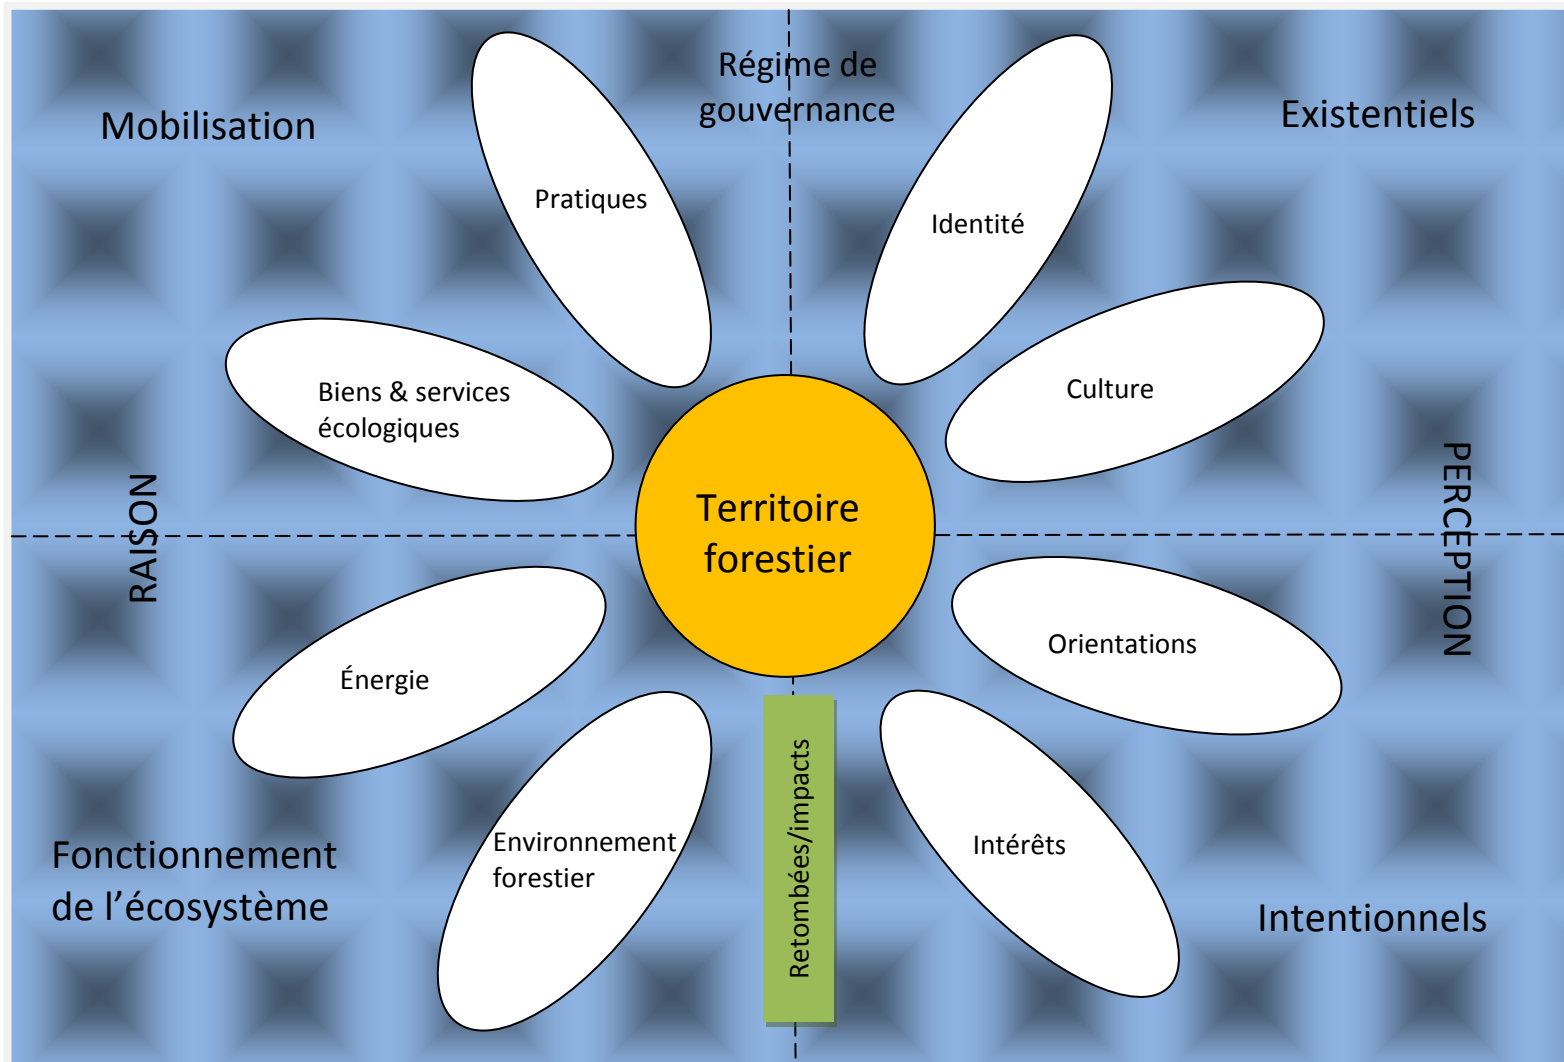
Mobilisation

Régime de gouvernance

Existentiels

Pratiques

Identité

Biens & services écologiques

Culture

RAISON

Territoire forestier

PERCEPTION

Énergie

Orientations

Environnement forestier

Retombées/impacts

Intérêts

Fonctionnement de l'écosystème

Intentionnels